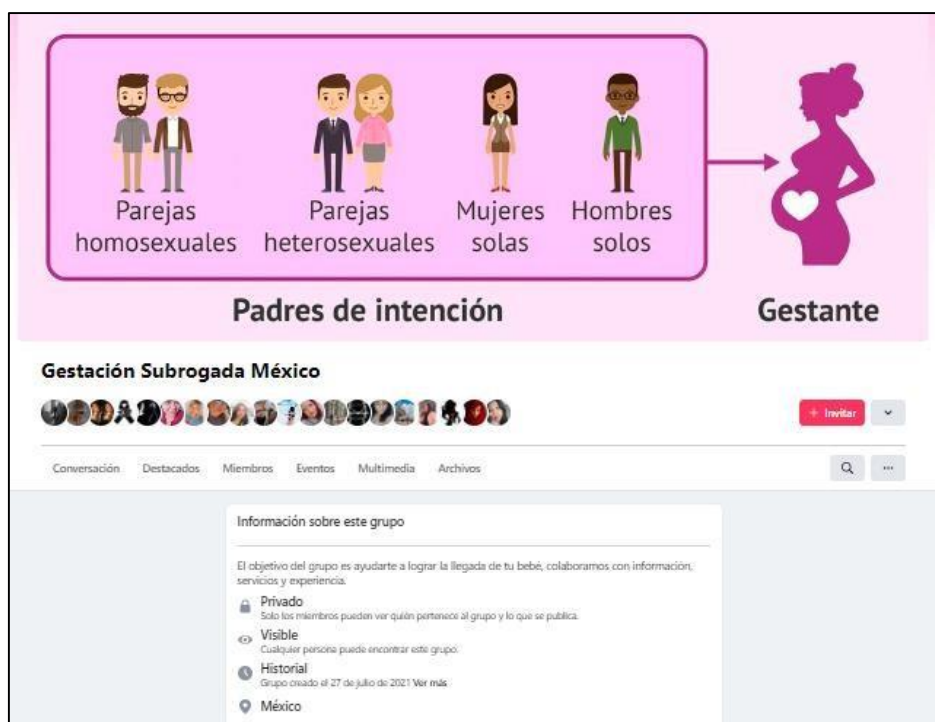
Parejas homosexuales

Parejas heterosexuales

Mujeres solas

Hombres solos

Padres de intención

Gestante

Gestación Subrogada México

+ Invitar

Conversación Destacados Miembros Eventos Multimedia Archivos

Información sobre este grupo

El objetivo del grupo es ayudarte a lograr la llegada de tu bebé, colaboramos con información, servicios y experiencia.

Privado
Solo los miembros pueden ver quién pertenece al grupo y lo que se publica.

Visible
Cualquier persona puede encontrar este grupo.

Historial
Grupo creado el 27 de julio de 2021 Ver más

México